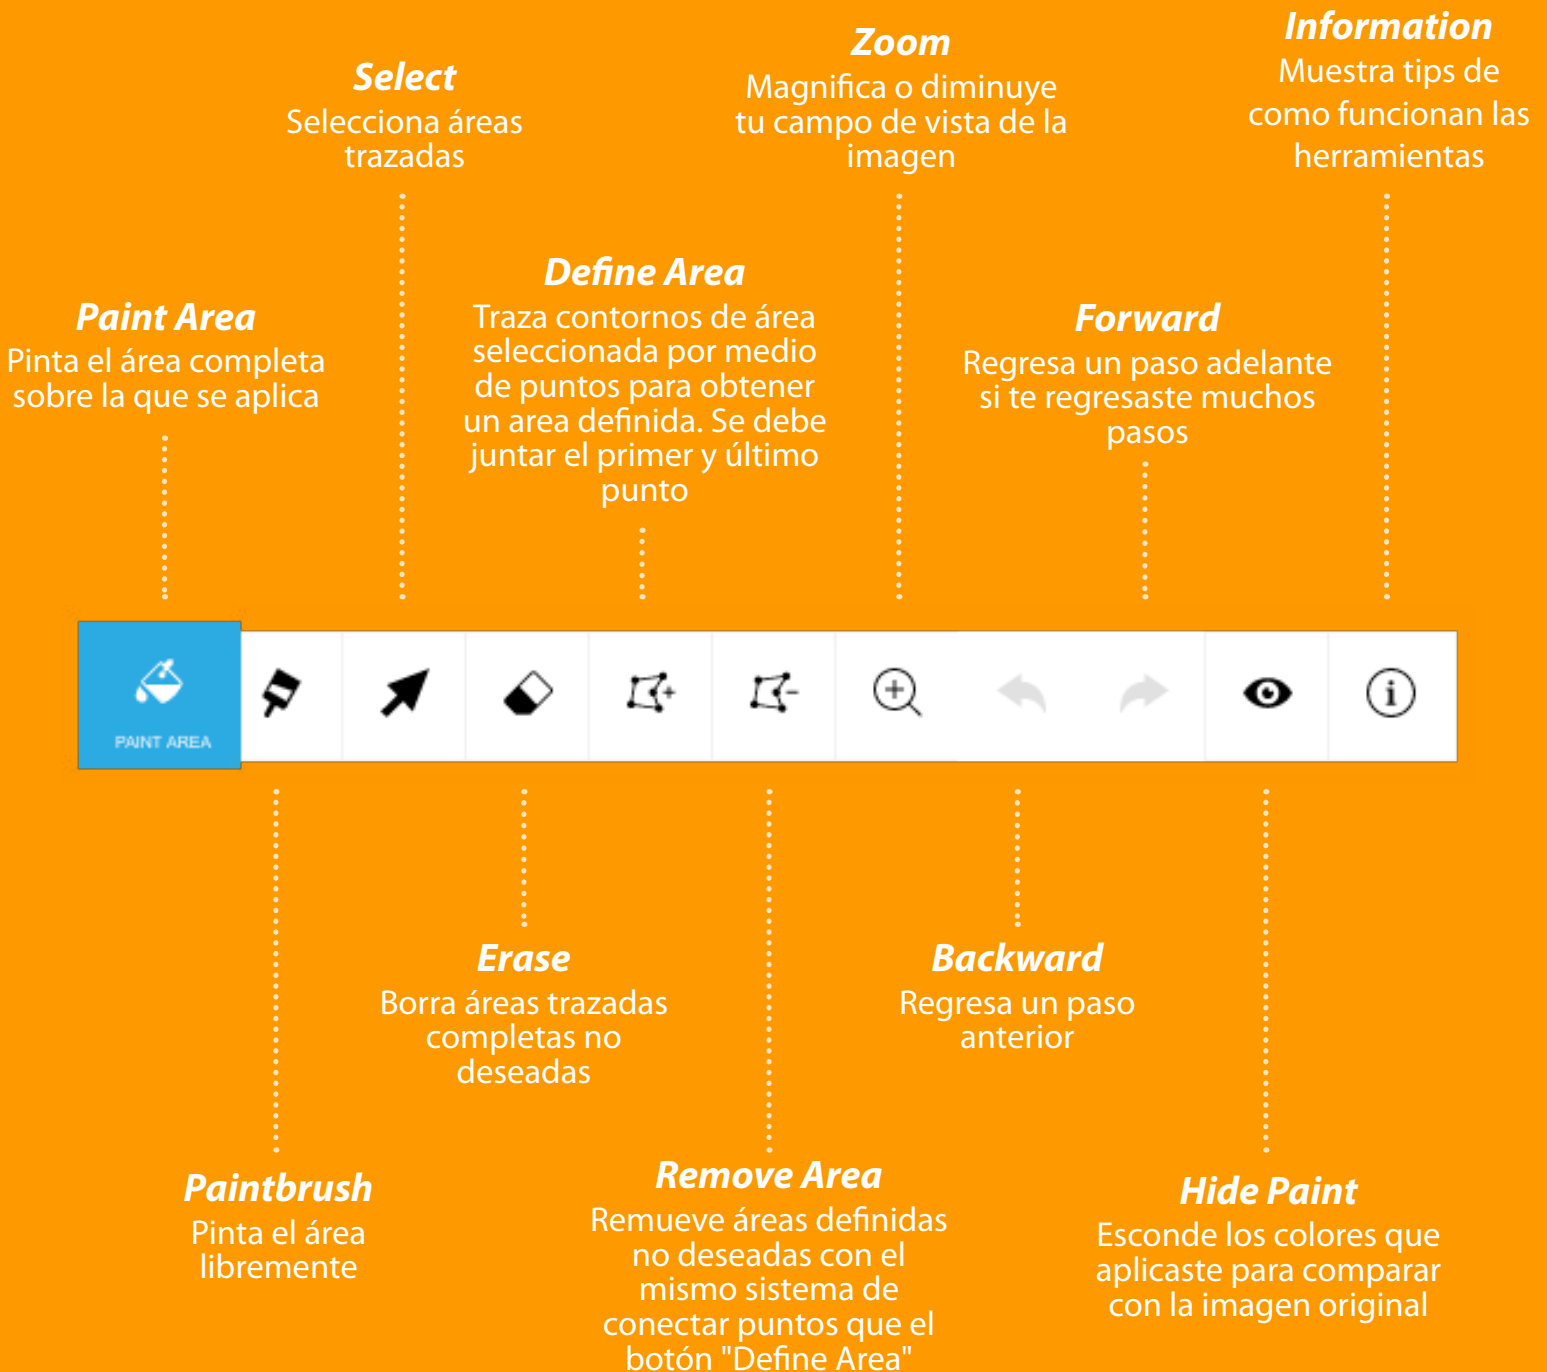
Information
Muestra tips de como funcionan las herramientas

Zoom
Magnifica o diminuye tu campo de vista de la imagen

Select
Selecciona áreas trazadas

Define Area
Traza contornos de área seleccionada por medio de puntos para obtener un area definida. Se debe juntar el primer y último punto

Paint Area
Pinta el área completa sobre la que se aplica

Forward
Regresa un paso adelante si te regresaste muchos pasos

PAINT AREA

Erase
Borra áreas trazadas completas no deseadas

Backward
Regresa un paso anterior

Paintbrush
Pinta el área libremente

Remove Area
Remueve áreas definidas no deseadas con el mismo sistema de conectar puntos que el botón "Define Area"

Hide Paint
Esconde los colores que aplicaste para comparar con la imagen original